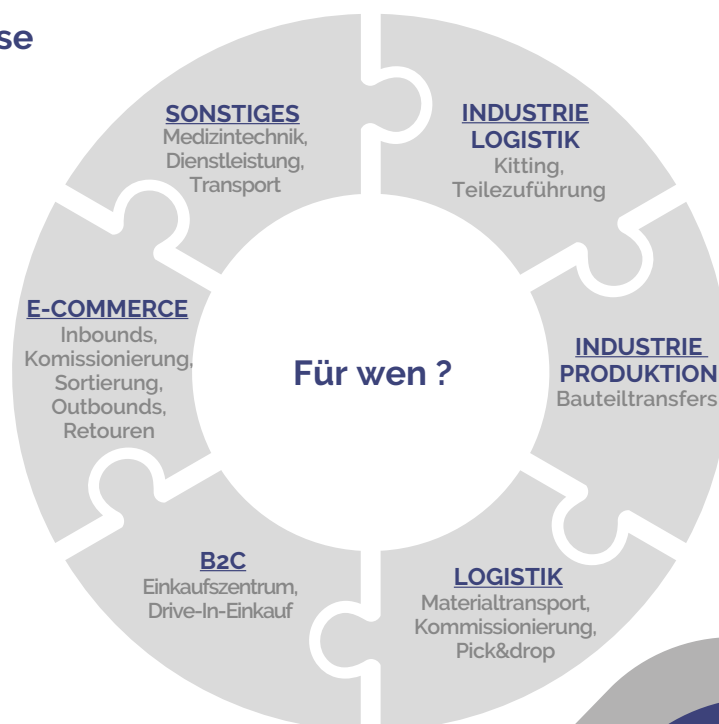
se

Für wen ?

SONSTIGES
Medizintechnik, Dienstleistung, Transport

INDUSTRIE LOGISTIK
Kitting, Teilezuführung

INDUSTRIE PRODUKTION
Bauteiltransfers

LOGISTIK
Materialtransport, Kommissionierung, Pick&drop

B2C
Einkaufszentrum, Drive-In-Einkauf

E-COMMERCE
Inbounds, Komissionierung, Sortierung, Outbounds, Retouren